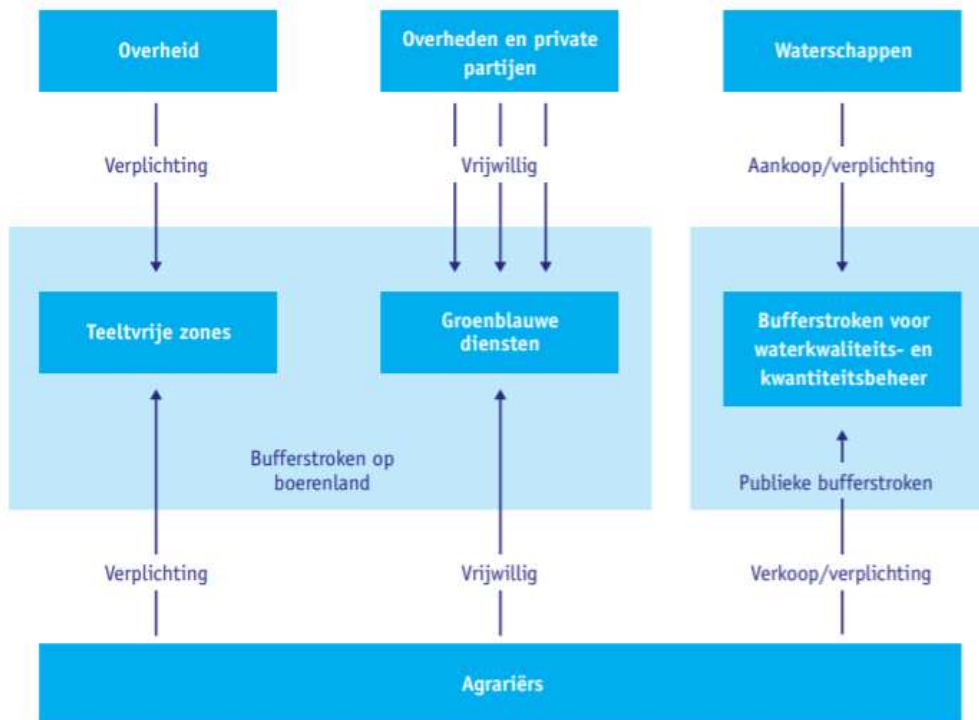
Overheid

Overheden en private partijen

Waterschappen

Verplichting

Vrijwillig

Aankoop/verplichting

Teeltvrije zones

Groenblauwe diensten

Bufferstroken voor waterkwaliteits- en kwantiteitsbeheer

Bufferstroken op boerenland

Publieke bufferstroken

Verplichting

Vrijwillig

Verkoop/verplichting

Agrariërs